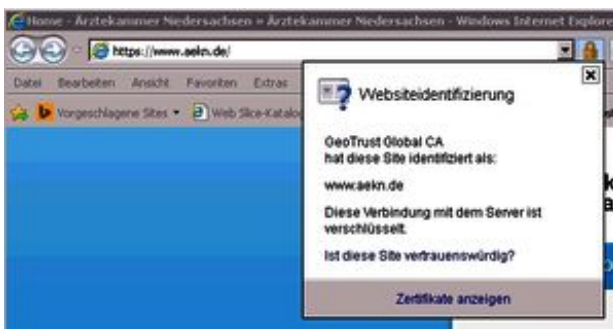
Home - Ärztekammer Niedersachsen » Ärztekammer Niedersachsen - Windows Internet Explore

https://www.aekn.de/

Datei Bearbeiten Ansicht Favoriten Extras

Vorgeschlagene Sites ▾ Web Slice-Katalo

Websiteidentifizierung

GeoTrust Global CA hat diese Site identifiziert als:

www.aekn.de

Diese Verbindung mit dem Server ist verschlüsselt.

Ist diese Site vertrauenswürdig?

Zertifikate anzeigen